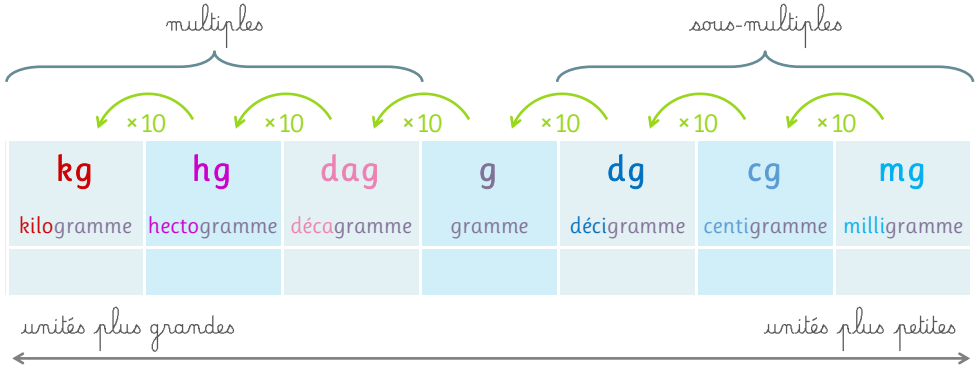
multiples

sous-multiples

×10 ×10 ×10 ×10 ×10 ×10

| kg | hg | dag | g | dg | cg | mg |
|---|---|---|---|---|---|---|
| kilogramme | hectogramme | décagramme | gramme | décigramme | centigramme | milligramme |
| | | | | | | |

unités plus grandes

unités plus petites